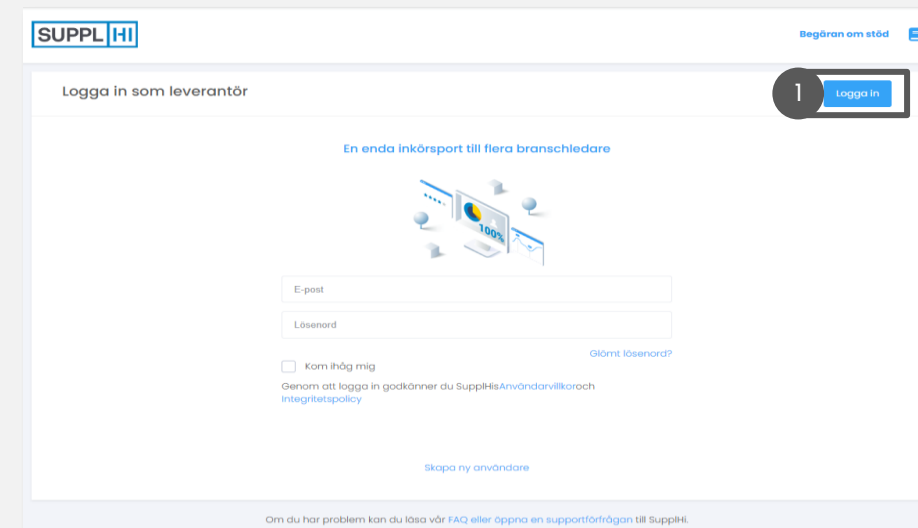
SUPPL HI

Begäran om stöd

Logga in som leverantör

1

Logga in

En enda inkörsport till flera branschledare

100%

E-post

Lösenord

Glömt lösenord?

Kom ihåg mig

Genom att logga in godkänner du SupplHisAnvändarvillkoroch Integritetspolicy

Skapa ny användare

Om du har problem kan du läsa vår FAQ eller öppna en supportförfrågan till SupplHi.